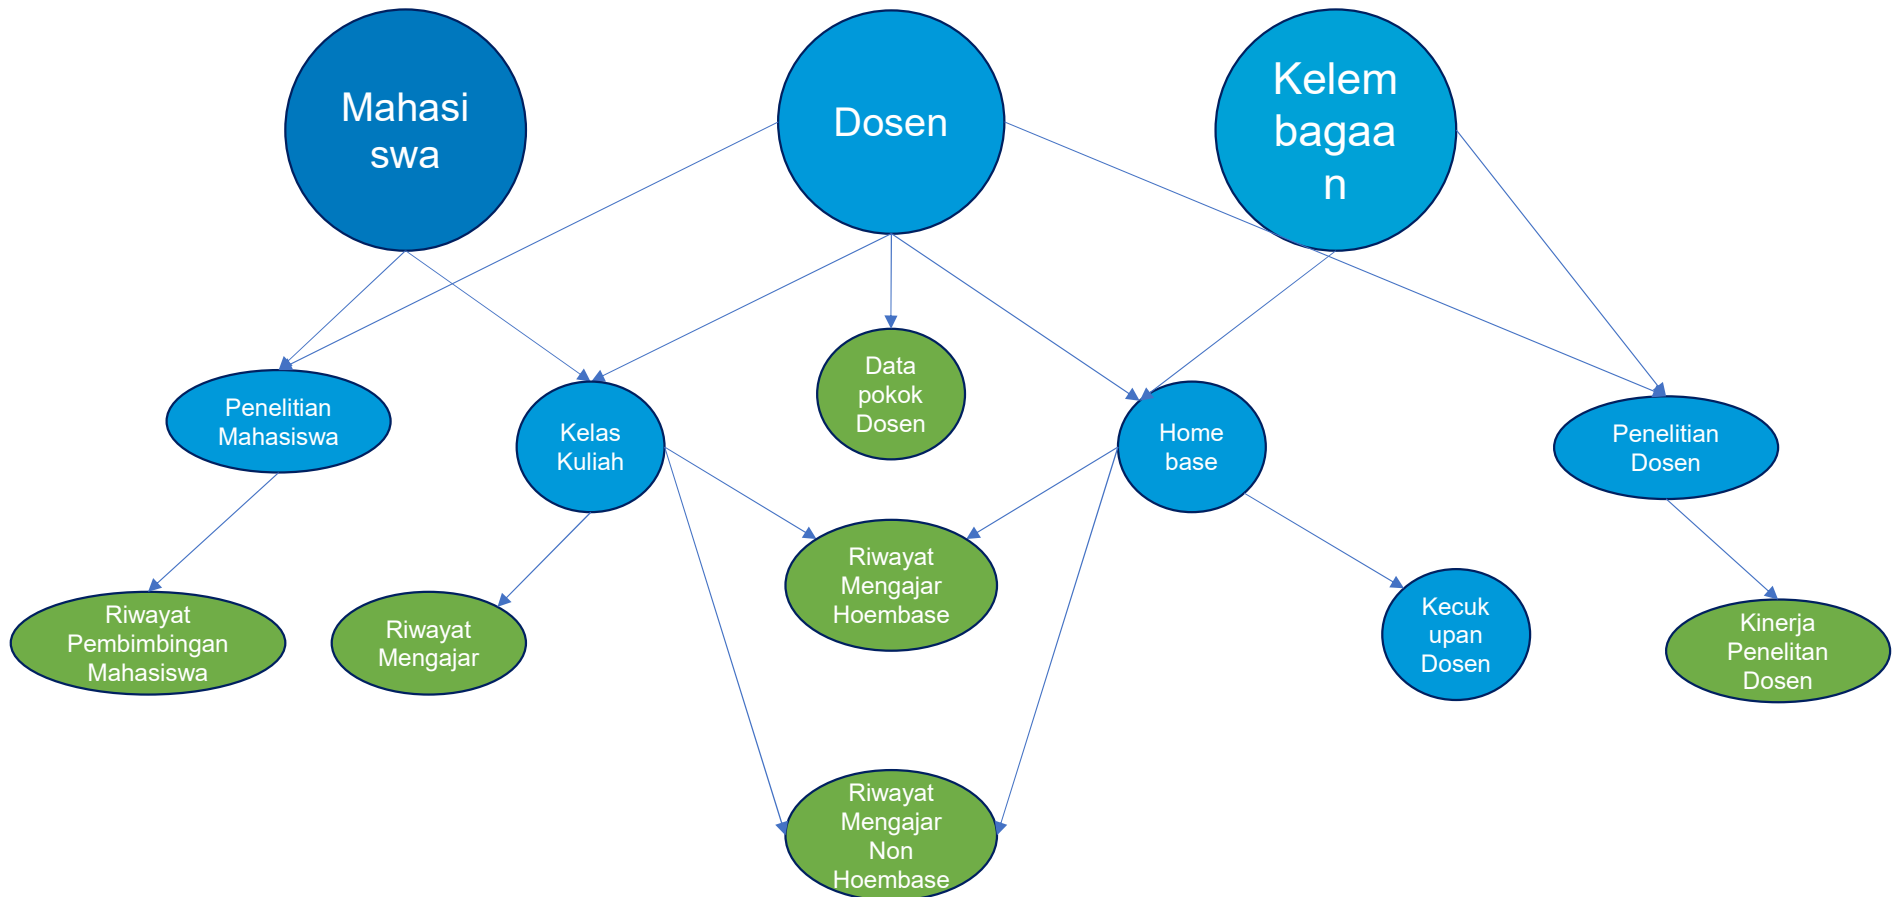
Mahasiswa

Dosen

Kelembagaan

Penelitian Mahasiswa

Kelas Kuliah

Data pokok Dosen

Home base

Penelitian Dosen

Riwayat Pembimbingan Mahasiswa

Riwayat Mengajar

Riwayat Mengajar Hoembase

Kecukupan Dosen

Kinerja Penelitan Dosen

Riwayat Mengajar Non Hoembase